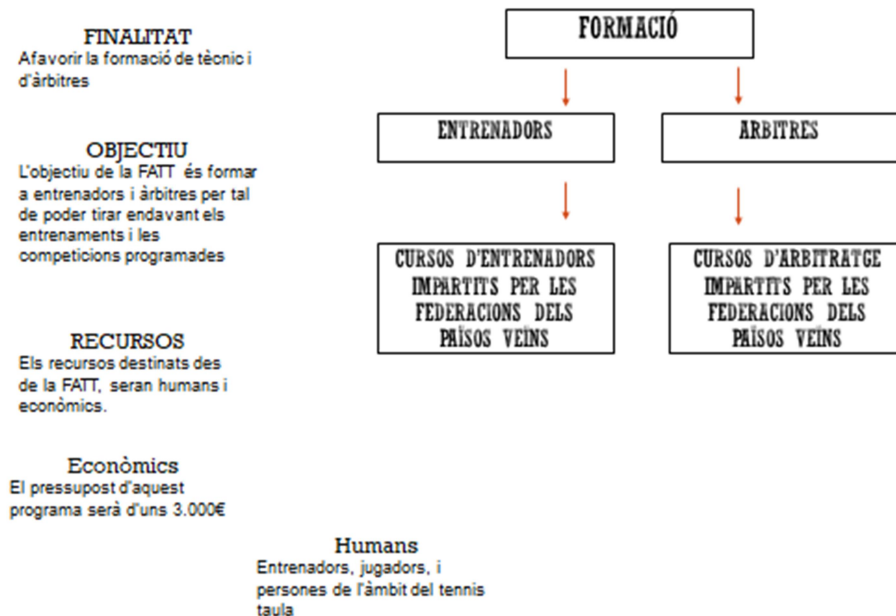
FINALITAT
Afavorir la formació de tècnic i d'àrbitres

OBJECTIU
L'objectiu de la FATT és formar a entrenadors i àrbitres per tal de poder tirar endavant els entrenaments i les competicions programades

RECURSOS
Els recursos destinats des de la FATT, seran humans i econòmics.

Econòmics
El pressupost d'aquest programa serà d'uns 3.000€

FORMACIÓ

ENTRENADORS

ÀRBITRES

CURSOS D'ENTRENADORS IMPARTITS PER LES FEDERACIONS DELS PAÏSOS VEÏNS

CURSOS D'ARBITRATGE IMPARTITS PER LES FEDERACIONS DELS PAÏSOS VEÏNS

Humans
Entrenadors, jugadors, i persones de l'àmbit del tennis taula